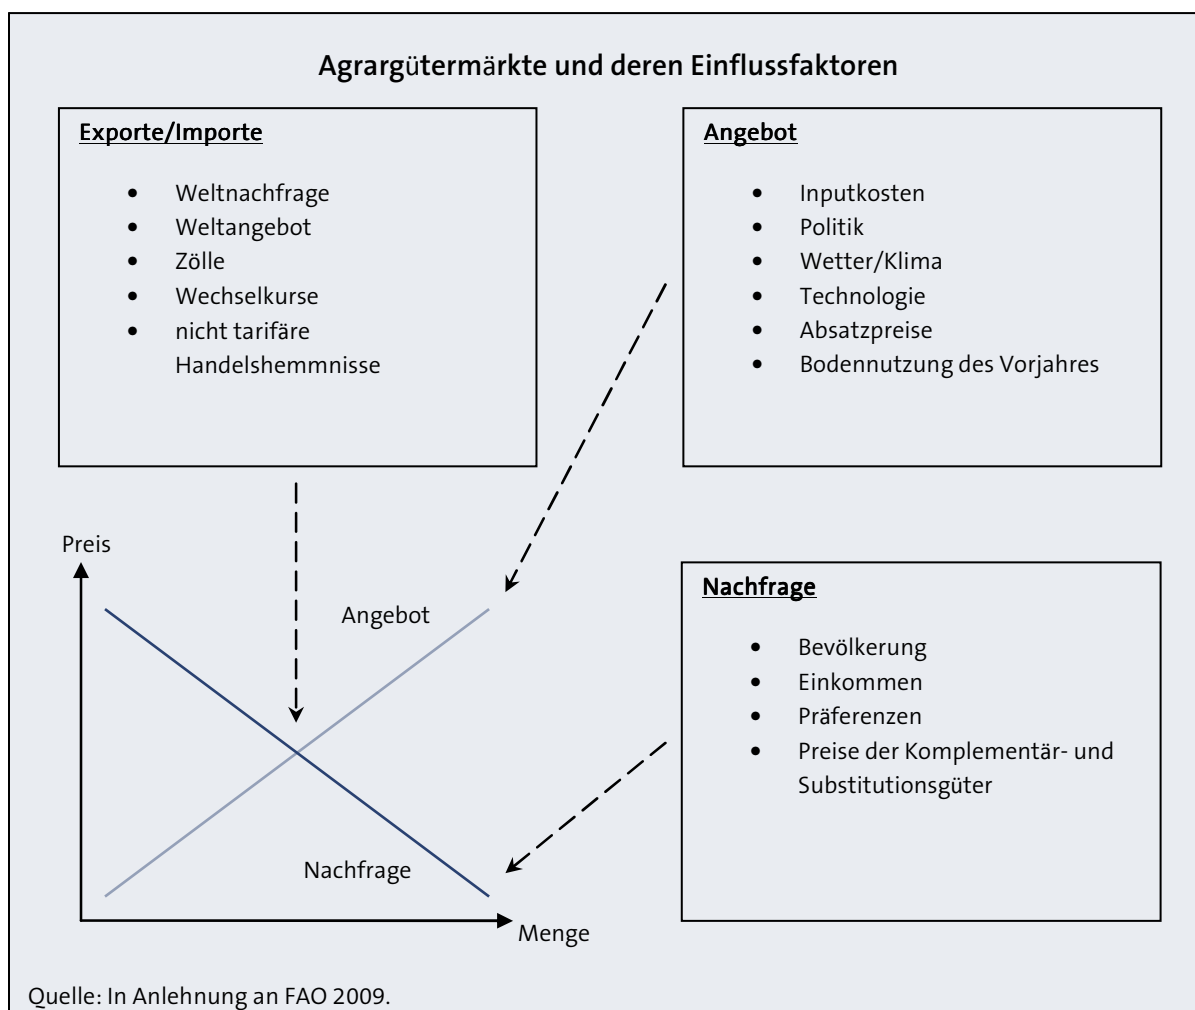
Agrargütermärkte und deren Einflussfaktoren

Exporte/Importe

- Weltnachfrage
- Weltangebot
- Zölle
- Wechselkurse
- nicht tarifäre Handelshemmnisse

Angebot

- Inputkosten
- Politik
- Wetter/Klima
- Technologie
- Absatzpreise
- Bodennutzung des Vorjahres

Preis

Angebot

Nachfrage

Menge

Nachfrage

- Bevölkerung
- Einkommen
- Präferenzen
- Preise der Komplementär- und Substitutionsgüter

Quelle: In Anlehnung an FAO 2009.